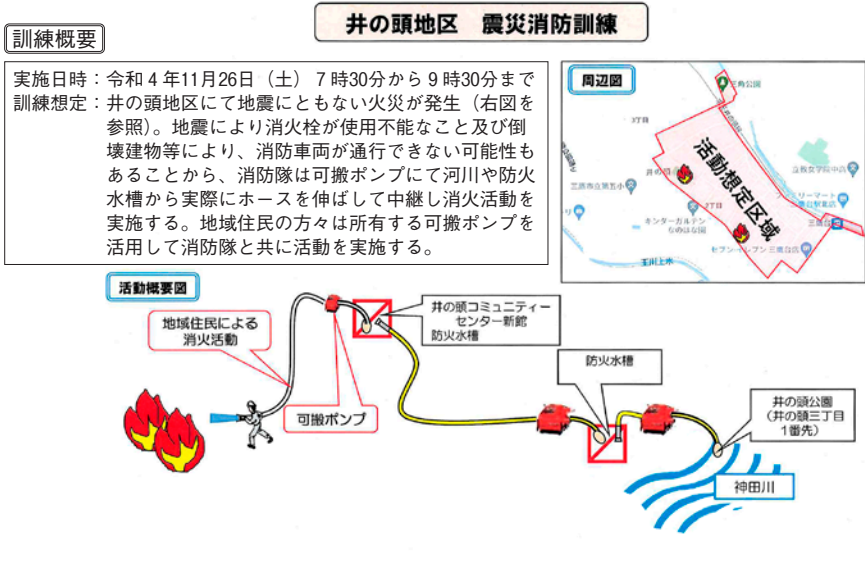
井の頭地区　震災消防訓練

訓練概要

実施日時：令和４年11月26日（土）７時30分から９時30分まで
訓練想定：井の頭地区にて地震にともない火災が発生（右図を参照）。地震により消火栓が使用不能なこと及び倒壊建物等により、消防車両が通行できない可能性もあることから、消防隊は可搬ポンプにて河川や防火水槽から実際にホースを伸ばして中継し消火活動を実施する。地域住民の方々は所有する可搬ポンプを活用して消防隊と共に活動を実施する。

周辺図

活動想定区域

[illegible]公園
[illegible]丁目
三鷹市立第三小
井の頭
キンダーガルテン
玉川上水
セブン-イレブン
三鷹台
ファミリーマート
立教女学院中高

活動概要図

地域住民による消火活動

可搬ポンプ

井の頭コミュニティーセンター新館
防火水槽

防火水槽

井の頭公園
（井の頭三丁目1番先）

神田川